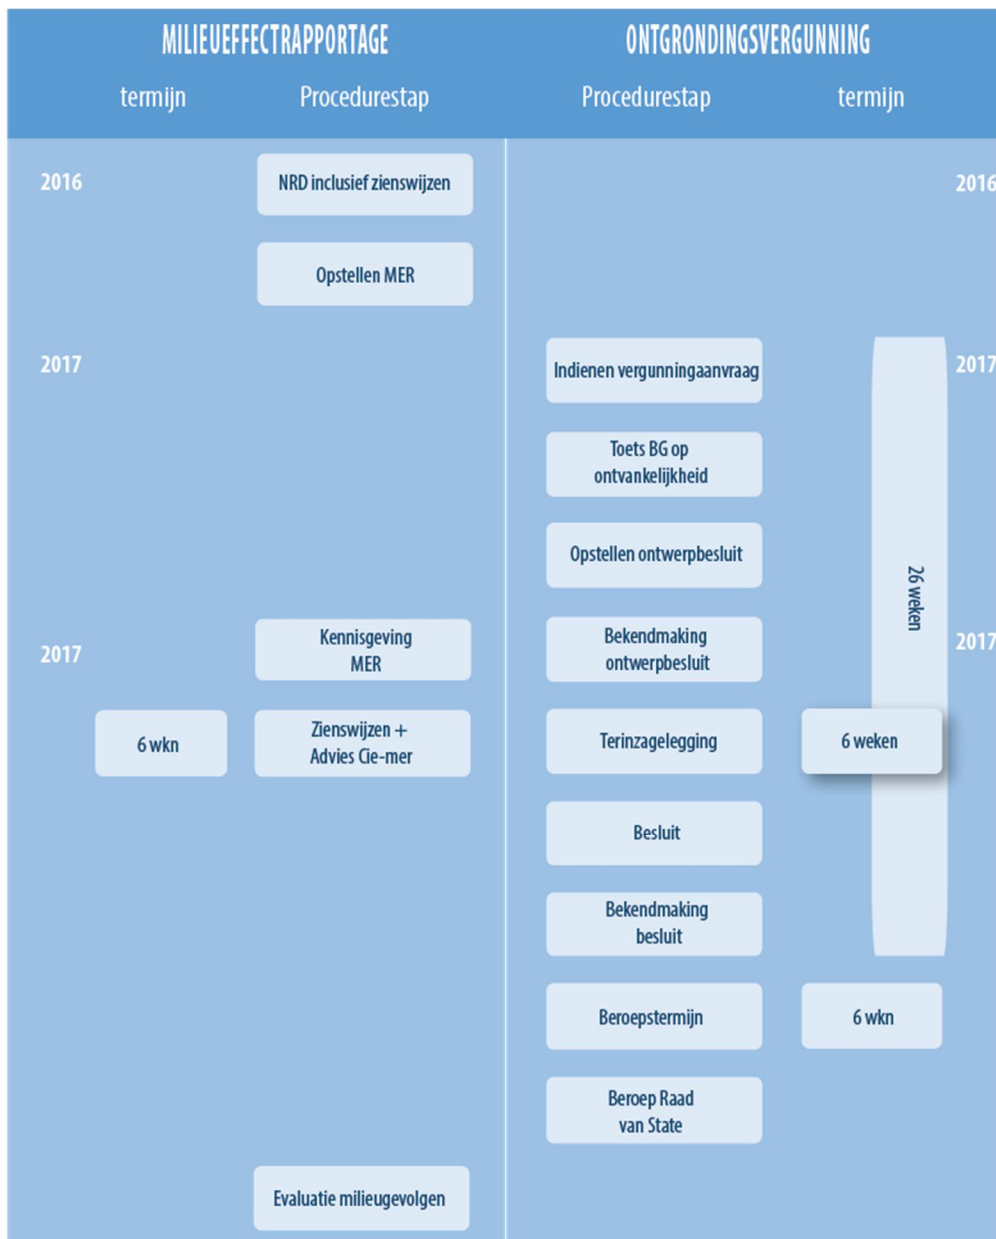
MILIEUEFFECTRAPPORTAGE

termijn | Procedurestap

ONTGRONDINGSVERGUNNING

Procedurestap | termijn

2016

NRD inclusief zienswijzen

2016

Opstellen MER

2017

Indienen vergunningaanvraag

2017

Toets BG op ontvankelijkheid

Opstellen ontwerpbesluit

26 weken

2017

Kennisgeving MER

Bekendmaking ontwerpbesluit

2017

6 wkn

Zienswijzen + Advies Cie-mer

Terinzagelegging

6 weken

Besluit

Bekendmaking besluit

Beroepstermijn

6 wkn

Beroep Raad van State

Evaluatie milieugevolgen